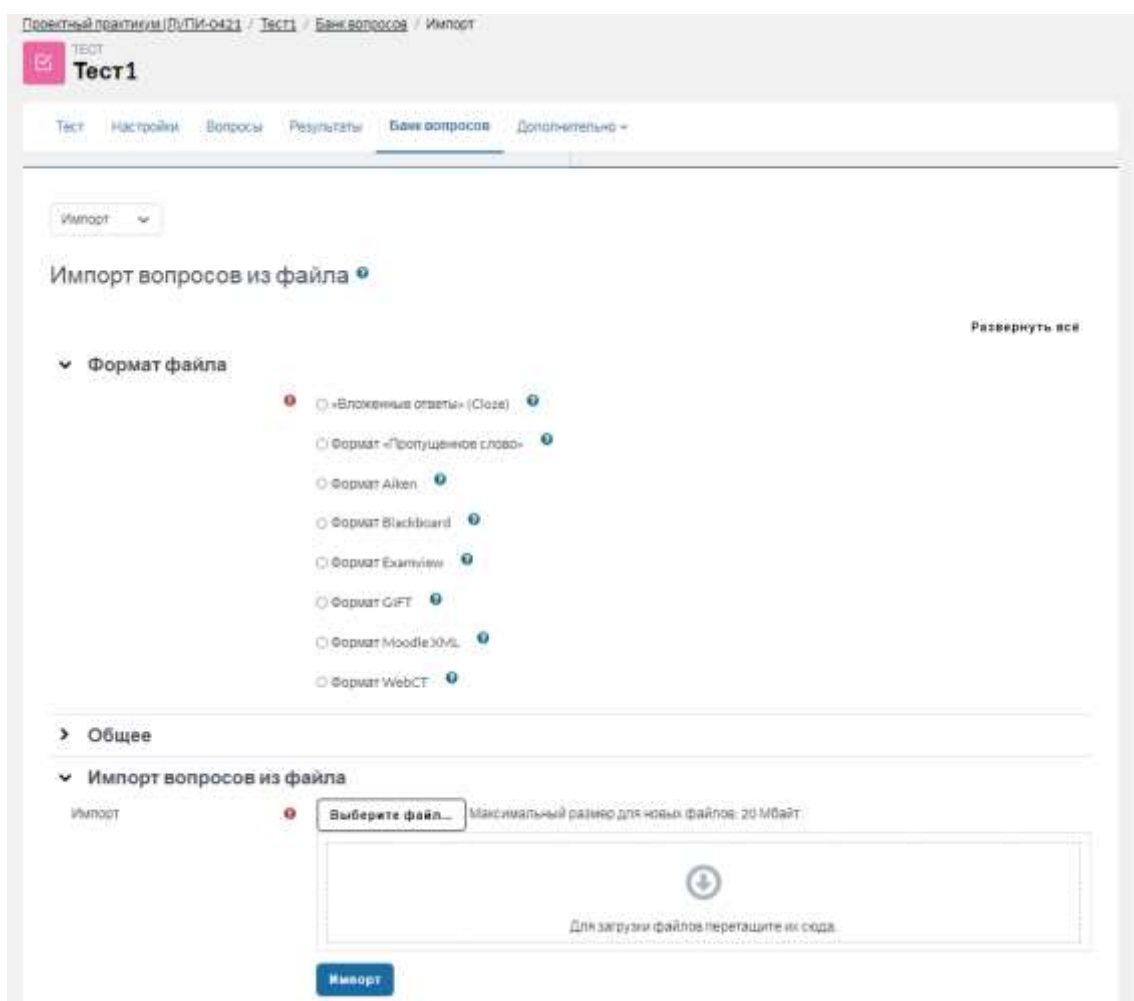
Проектный практикум (П/ПИ-0421 / Тест1 / Банк вопросов / Импорт

ТЕСТ
Тест1

Тест Настройки Вопросы Результаты Банк вопросов Дополнительно

Импорт

Импорт вопросов из файла

Развернуть всё

Формат файла

«Вложенные ответы» (Cloze)

Формат «Пропущенное слово»

Формат Aiken

Формат Blackboard

Формат Examview

Формат GIFT

Формат Moodle XML

Формат WebCT

Общее

Импорт вопросов из файла

Импорт

Выберите файл... Максимальный размер для новых файлов: 20 Мбайт

Для загрузки файлов перетащите их сюда.

Импорт